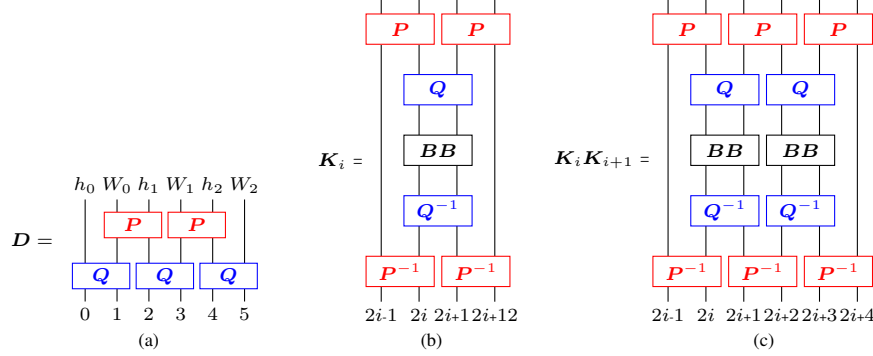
$h_0$ $W_0$ $h_1$ $W_1$ $h_2$ $W_2$

$\boldsymbol{D} =$

$\boldsymbol{P}$ $\boldsymbol{P}$

$\boldsymbol{Q}$ $\boldsymbol{Q}$ $\boldsymbol{Q}$

0 1 2 3 4 5

(a)

$\boldsymbol{K}_i =$

$\boldsymbol{P}$ $\boldsymbol{P}$

$\boldsymbol{Q}$

$\boldsymbol{BB}$

$\boldsymbol{Q}^{-1}$

$\boldsymbol{P}^{-1}$ $\boldsymbol{P}^{-1}$

$2i$-1 $2i$ $2i$+1 $2i$+12

(b)

$\boldsymbol{K}_i\boldsymbol{K}_{i+1} =$

$\boldsymbol{P}$ $\boldsymbol{P}$ $\boldsymbol{P}$

$\boldsymbol{Q}$ $\boldsymbol{Q}$

$\boldsymbol{BB}$ $\boldsymbol{BB}$

$\boldsymbol{Q}^{-1}$ $\boldsymbol{Q}^{-1}$

$\boldsymbol{P}^{-1}$ $\boldsymbol{P}^{-1}$ $\boldsymbol{P}^{-1}$

$2i$-1 $2i$ $2i$+1 $2i$+2 $2i$+3 $2i$+4

(c)